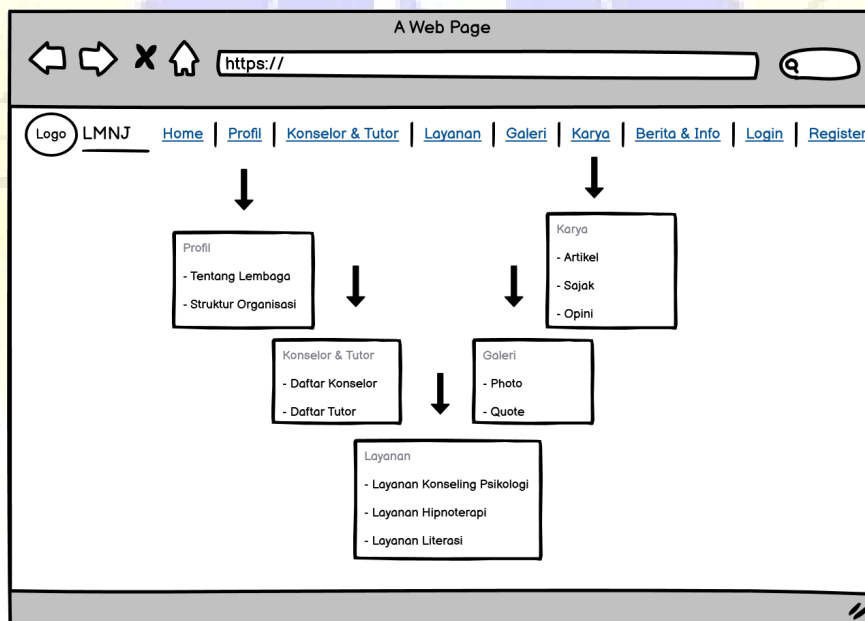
A Web Page

https://

Logo LMNJ

Home | Profil | Konselor & Tutor | Layanan | Galeri | Karya | Berita & Info | Login | Register

Profil
- Tentang Lembaga
- Struktur Organisasi

Karya
- Artikel
- Sajak
- Opini

Konselor & Tutor
- Daftar Konselor
- Daftar Tutor

Galeri
- Photo
- Quote

Layanan
- Layanan Konseling Psikologi
- Layanan Hipnoterapi
- Layanan Literasi